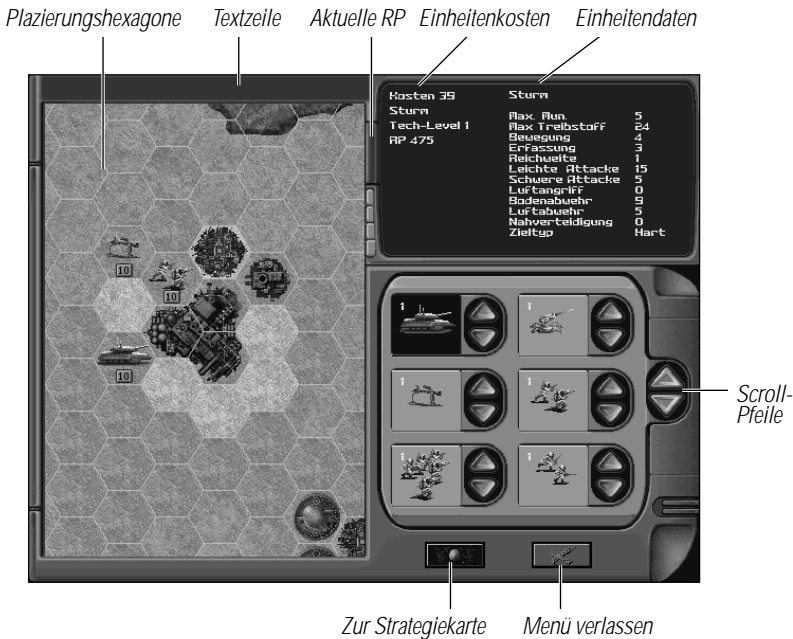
Plazierungshexagone Textzeile Aktuelle RP Einheitenkosten Einheitendaten

Kosten 39
Sturm
Tech-Level 1
RP 475

Sturm

| | |
|---|---|
| Max. Mun. | 5 |
| Max Treibstoff | 24 |
| Bewegung | 4 |
| Erfassung | 3 |
| Reichweite | 1 |
| Leichte Attacke | 15 |
| Schwere Attacke | 5 |
| Luftangriff | 0 |
| Bodenabwehr | 9 |
| Luftabwehr | 5 |
| Nahverteidigung | 0 |
| Zieltyp | Hart |

10
10
10

1
1
1
1
1
1

Scroll-Pfeile

Zur Strategiekarte Menü verlassen